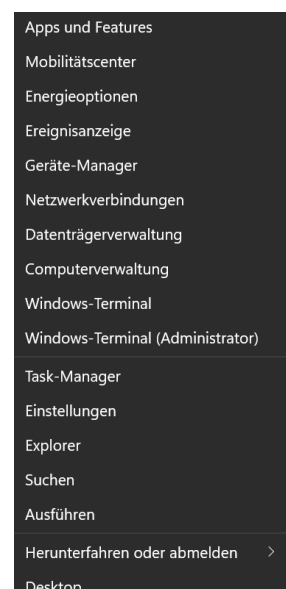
Apps und Features
Mobilitätscenter
Energieoptionen
Ereignisanzeige
Geräte-Manager
Netzwerkverbindungen
Datenträgerverwaltung
Computerverwaltung
Windows-Terminal
Windows-Terminal (Administrator)

Task-Manager
Einstellungen
Explorer
Suchen
Ausführen

Herunterfahren oder abmelden >
Desktop